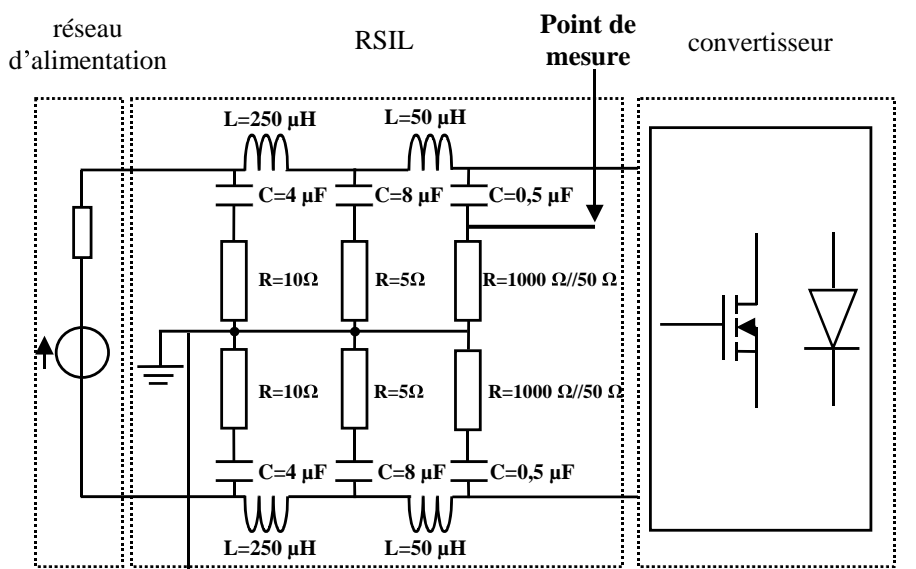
réseau d'alimentation

RSIL

**Point de mesure**

convertisseur

L=250 µH

L=50 µH

C=4 µF

C=8 µF

C=0,5 µF

R=10Ω

R=5Ω

R=1000 Ω//50 Ω

R=10Ω

R=5Ω

R=1000 Ω//50 Ω

C=4 µF

C=8 µF

C=0,5 µF

L=250 µH

L=50 µH